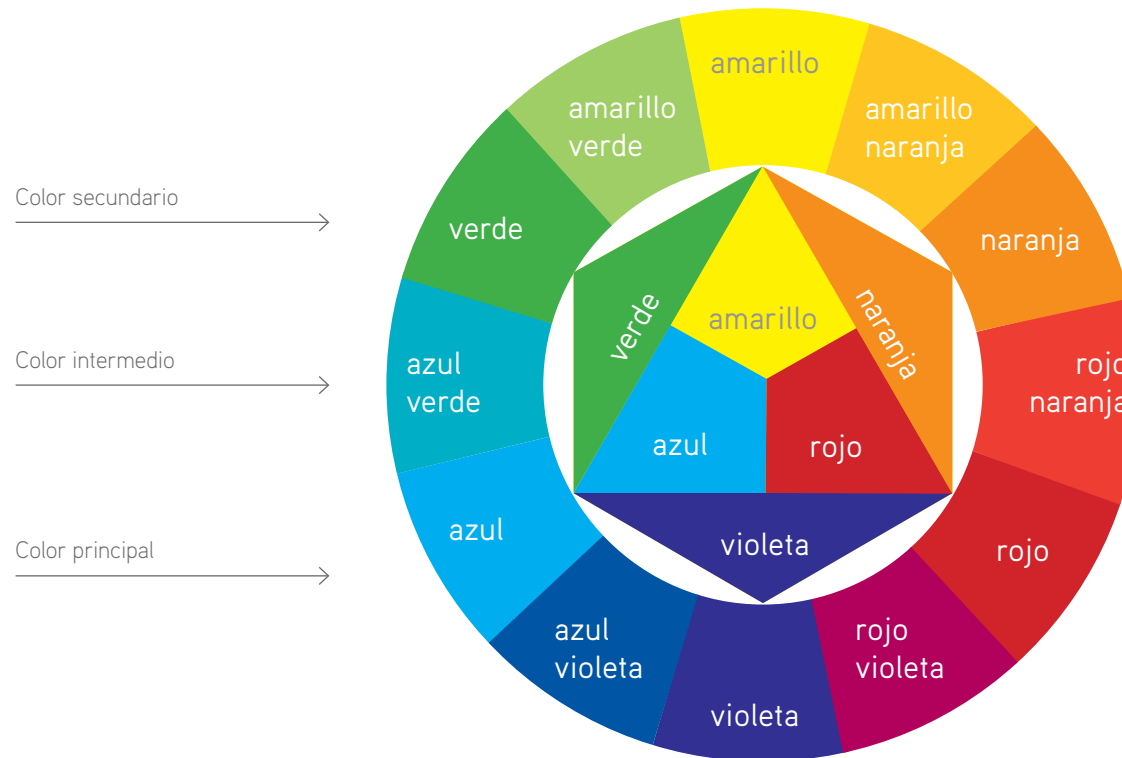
Color secundario

Color intermedio

Color principal

amarillo

amarillo verde

amarillo naranja

verde

naranja

azul verde

rojo naranja

azul

rojo

azul violeta

rojo violeta

violeta

amarillo

verde

naranja

azul

rojo

violeta